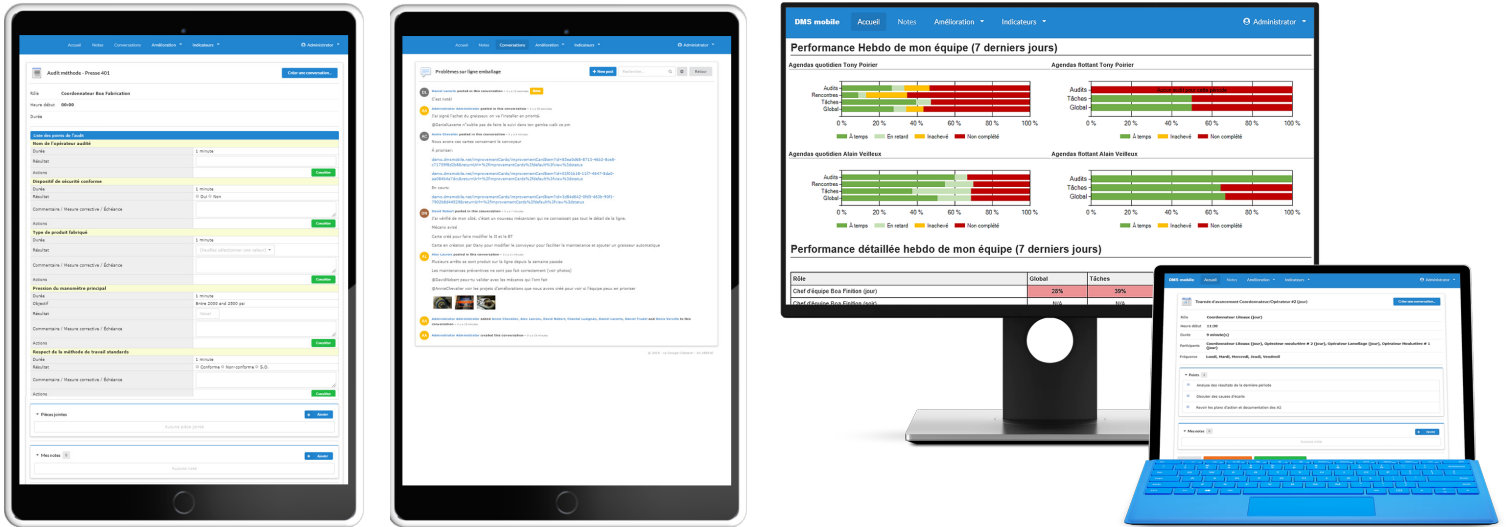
Accueil Notes Conversations Amélioration Indicateurs Administrator

Audit méthode - Presse 401

Créer une conversation...

Rôle Coordonnateur Boa Fabrication

Heure début 08:00

Durée

Liste des points de l'audit

Nom de l'opérateur audité

Durée 1 minute

Résultat

Actions Consulter

Dispositif de sécurité conforme

Durée 1 minute

Résultat Oui Non

Commentaire / Mesure corrective / Échéance

Actions Consulter

Type de produit fabriqué

Durée 1 minute

Résultat

Commentaire / Mesure corrective / Échéance

Actions Consulter

Pression du manomètre principal

Durée 1 minute

Objectif Entre 2000 and 2500 psi

Résultat

Commentaire / Mesure corrective / Échéance

Actions Consulter

Respect de la méthode de travail standards

Durée 1 minute

Résultat Conforme Non-conforme S.O.

Commentaire / Mesure corrective / Échéance

Actions Consulter

Pièces jointes Ajouter

Mesures Ajouter

Accueil Notes Conversations Amélioration Indicateurs Administrator

Problèmes sur ligne emballage

Nouveau post Retour

C'est noté

J'ai signé l'achat du grappeux, on va l'installer en priorité.

Nous avons ces cartes concernant le convoyeur

Il y a aussi

Car vérifié de mon côté, c'était un nouveau mécanicien qui ne connaissait pas tout le détail de la ligne.

Carte créée pour faire modifier le JI en le BT

Carte en création par Dany pour modifier le convoyeur pour faciliter la maintenance et ajouter un graisseur automatique

Plusieurs arrêts se sont produit sur la ligne depuis la semaine passée.

Les maintenances préventives ne sont pas fait correctement (voir photos)

DMS mobile Accueil Notes Amélioration Indicateurs Administrator

Performance Hebdo de mon équipe (7 derniers jours)

Agendas quotidien Tony Poirier

Audits
Rencontres
Tâches
Global

0 % 20 % 40 % 60 % 80 % 100 %

À temps En retard Inachevé Non complété

Agendas flottant Tony Poirier

Audits
Tâches
Global

0 % 20 % 40 % 60 % 80 % 100 %

À temps Inachevé Non complété

Agendas quotidien Alain Veilleux

Audits
Rencontres
Tâches
Global

0 % 20 % 40 % 60 % 80 % 100 %

À temps En retard Inachevé Non complété

Agendas flottant Alain Veilleux

Audits
Tâches
Global

0 % 20 % 40 % 60 % 80 % 100 %

À temps Inachevé Non complété

Performance détaillée hebdo de mon équipe (7 derniers jours)

| Rôle | Global | Tâches |
|---|---|---|
| Chef d'équipe Boa Finition (jour) | 28% | 39% |
| Chef d'équipe Boa Finition (soir) | N/A | N/A |

DMS mobile Accueil Notes Amélioration Indicateurs Administrator

Tournée d'assessment Coordonnateur/Opérateur #2 (jour)

Créer une conversation...

Rôle Coordonnateur Lihaas (jour)

Heure début 11:30

Durée 5 minute(s)

Participants

Fréquence Lundi, Mardi, Mercredi, Jeudi, Vendredi

Notes

Analyse des résultats de la dernière période

Discuter des causes d'écarts

Revoir les plans d'action et documentation des A3

Mesures Ajouter